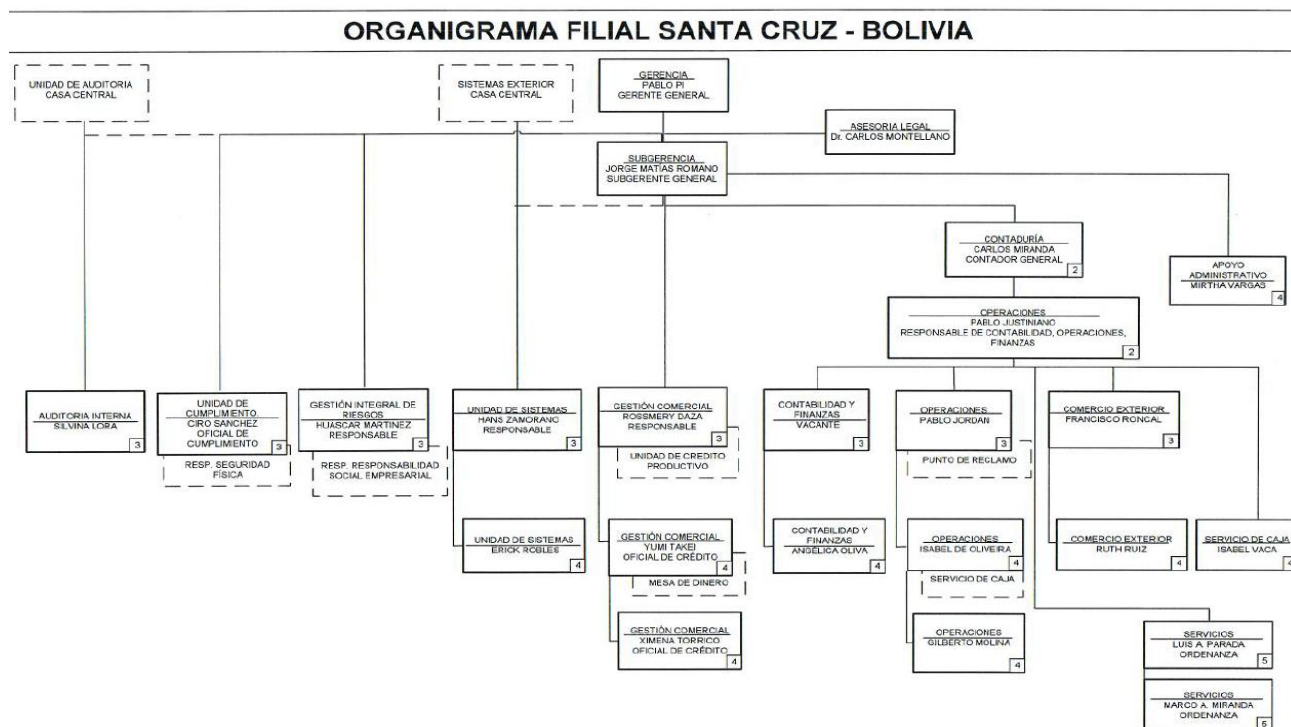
ORGANIGRAMA FILIAL SANTA CRUZ - BOLIVIA

UNIDAD DE AUDITORIA CASA CENTRAL

SISTEMAS EXTERIOR CASA CENTRAL

GERENCIA
PABLO PI
GERENTE GENERAL

ASESORIA LEGAL
Dr. CARLOS MONTELLANO

SUBGERENCIA
JORGE MATIAS ROMANO
SUBGERENTE GENERAL

CONTADURÍA
CARLOS MIRANDA
CONTADOR GENERAL
2

APOYO ADMINISTRATIVO
MIRTHA VARGAS
4

OPERACIONES
PABLO JUSTINIANO
RESPONSABLE DE CONTABILIDAD, OPERACIONES, FINANZAS
2

AUDITORIA INTERNA
SILVINA LORA
3

UNIDAD DE CUMPLIMIENTO
CIRO SANCHEZ
OFICIAL DE CUMPLIMIENTO
3

RESP. SEGURIDAD FÍSICA

GESTIÓN INTEGRAL DE RIESGOS
HUASCAR MARTINEZ
RESPONSABLE
3

RESP. RESPONSABILIDAD SOCIAL EMPRESARIAL

UNIDAD DE SISTEMAS
HANS ZAMORANO
RESPONSABLE
3

UNIDAD DE SISTEMAS
ERICK ROBLES
4

GESTIÓN COMERCIAL
ROSSMERY DAZA
RESPONSABLE
3

UNIDAD DE CREDITO PRODUCTIVO

GESTIÓN COMERCIAL
YUMI TAKEI
OFICIAL DE CRÉDITO
4

MESA DE DINERO

GESTIÓN COMERCIAL
XIMENA TORRICO
OFICIAL DE CRÉDITO
4

CONTABILIDAD Y FINANZAS
VACANTE
3

CONTABILIDAD Y FINANZAS
ANGELICA OLIVA
4

OPERACIONES
PABLO JORDAN
3

PUNTO DE RECLAMO

OPERACIONES
ISABEL DE OLIVEIRA
4

SERVICIO DE CAJA

OPERACIONES
GILBERTO MOLINA
4

COMERCIO EXTERIOR
FRANCISCO RONCAL
3

COMERCIO EXTERIOR
RUTH RUIZ
4

SERVICIO DE CAJA
ISABEL VACA
4

SERVICIOS
LUIS A. PARADA
ORDENANZA
5

SERVICIOS
MARCO A. MIRANDA
ORDENANZA
5